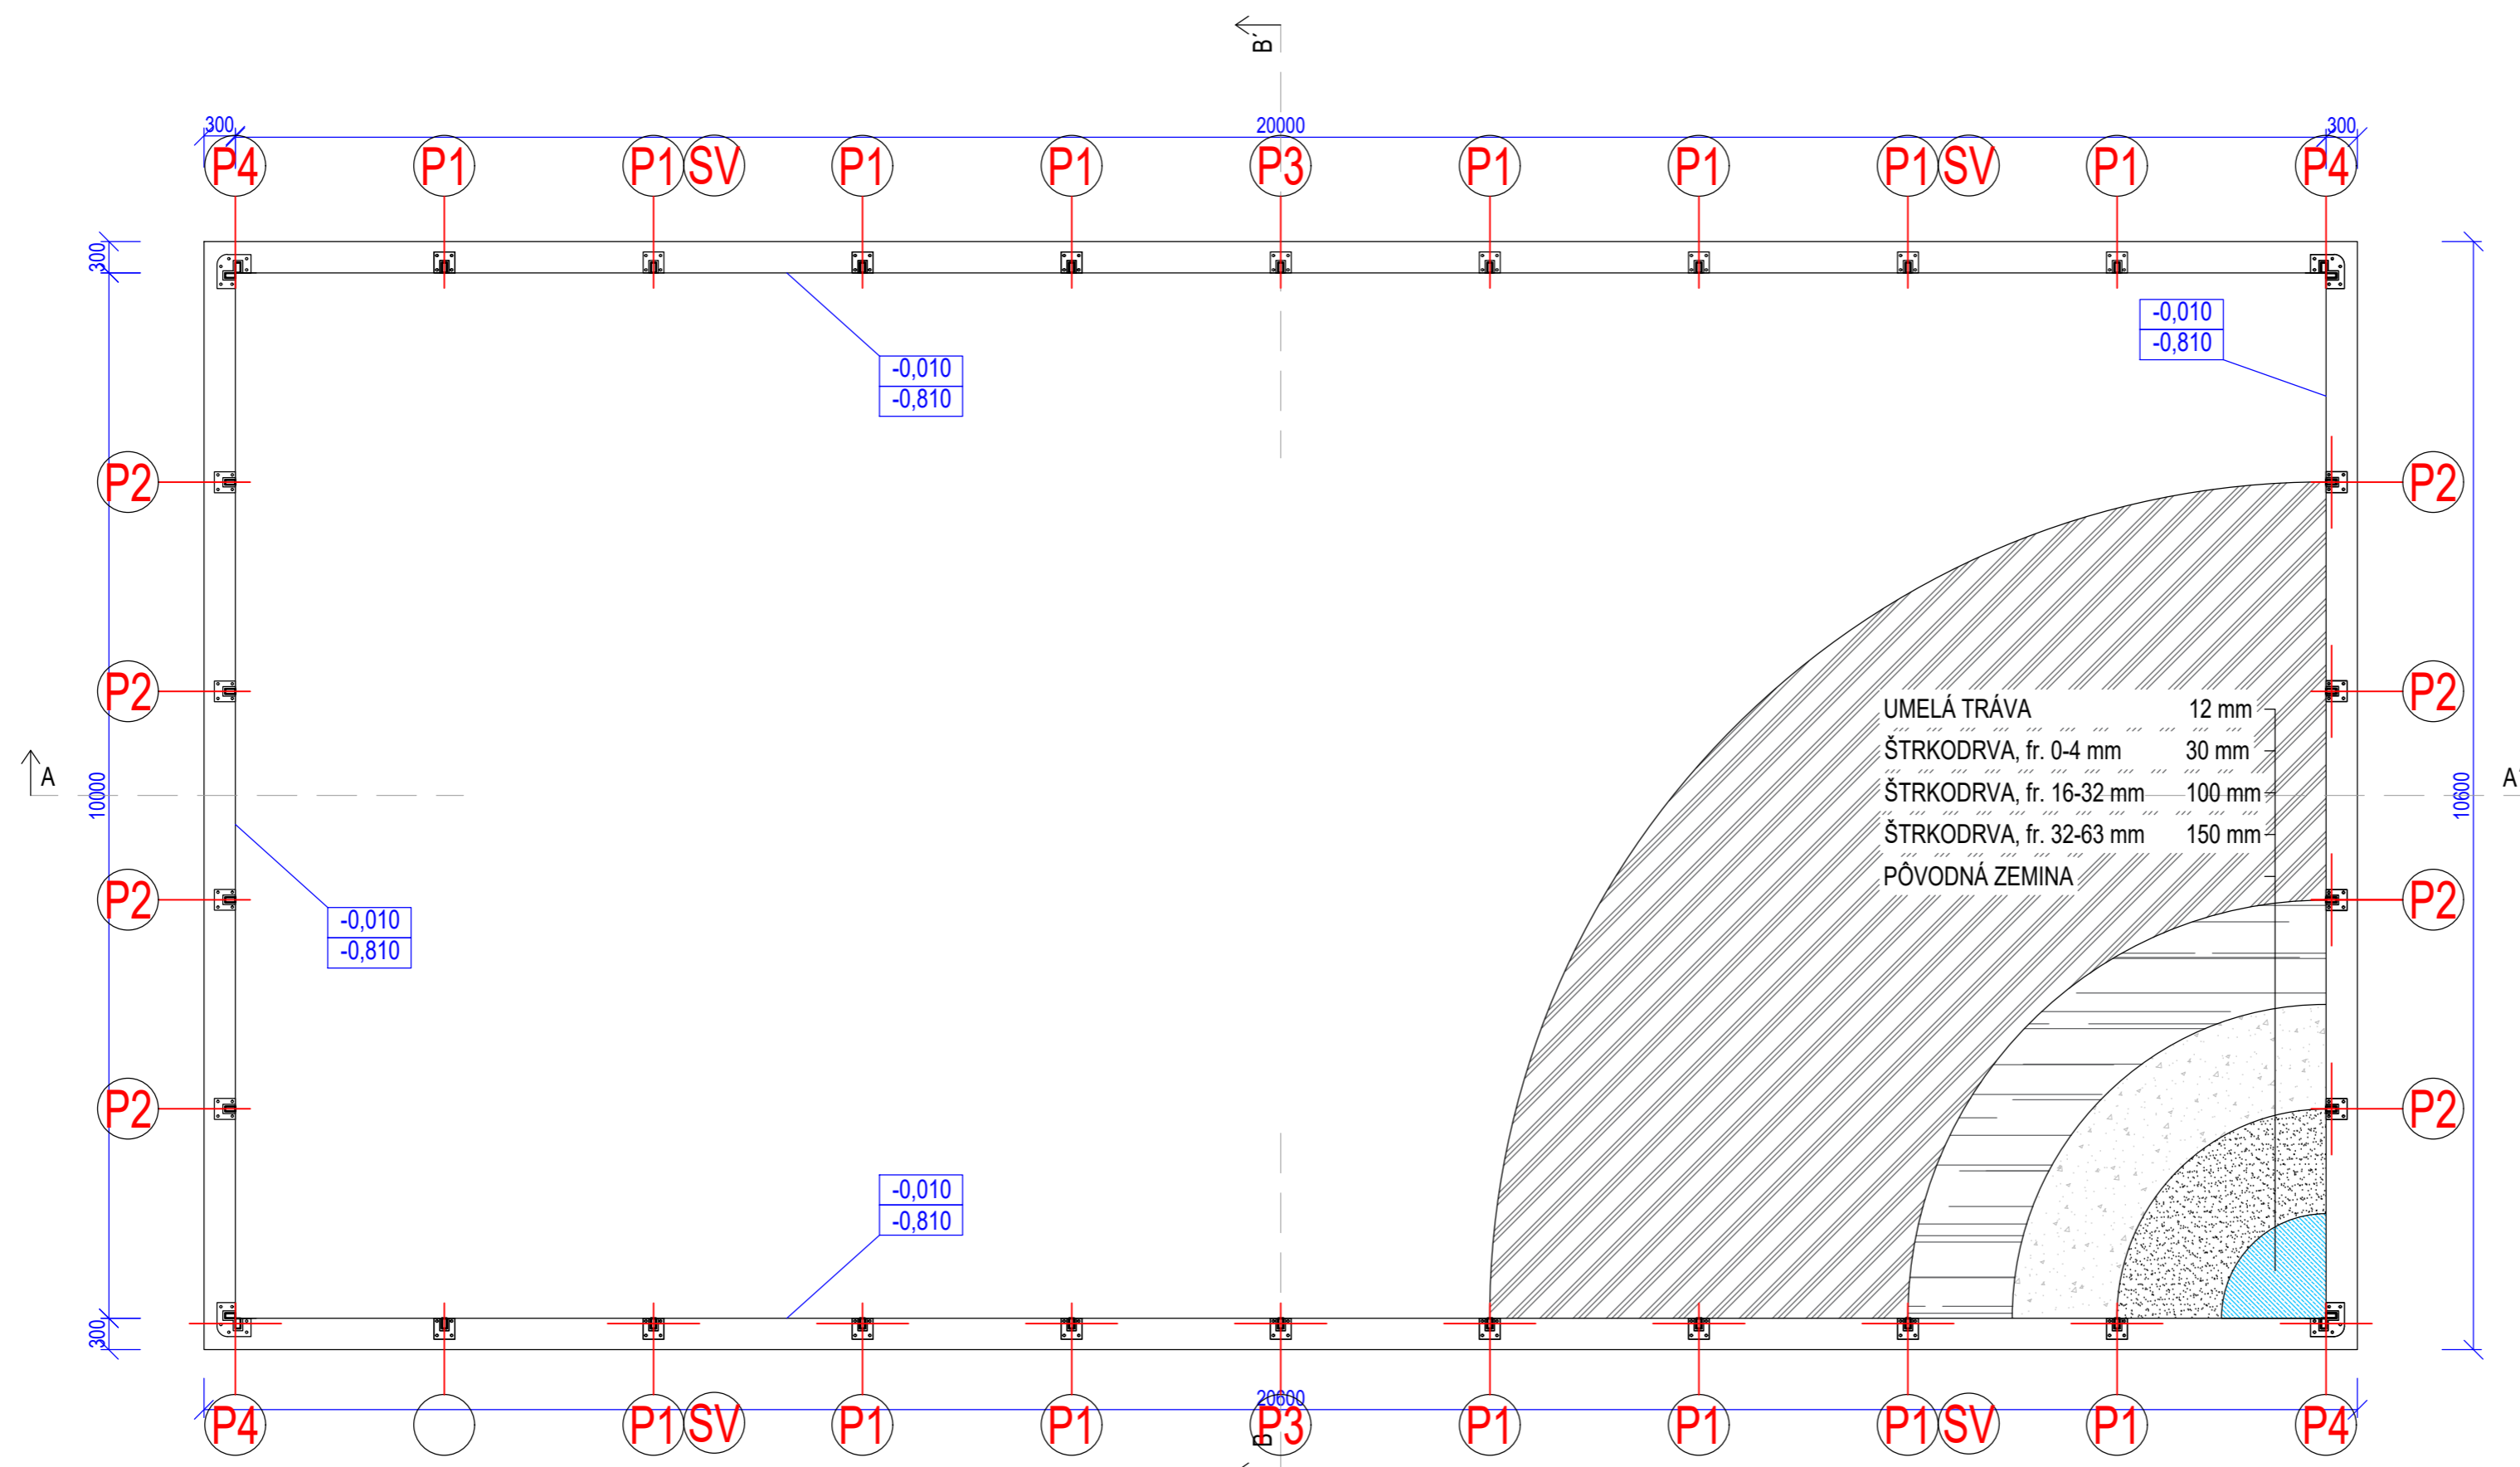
B´

300
20000
300

P4 P1 P1 SV P1 P1 P3 P1 P1 P1 SV P1 P4

300

-0,010
-0,810

-0,010
-0,810

P2 P2
P2 P2

UMELÁ TRÁVA 12 mm
ŠTRKODRVA, fr. 0-4 mm 30 mm
ŠTRKODRVA, fr. 16-32 mm 100 mm
ŠTRKODRVA, fr. 32-63 mm 150 mm
PÔVODNÁ ZEMINA

A
10000
A
10600

P2 P2
-0,010
-0,810
P2 P2

-0,010
-0,810

300

20600
P4 P1 SV P1 P1 P3 P1 P1 P1 SV P1 P4
B